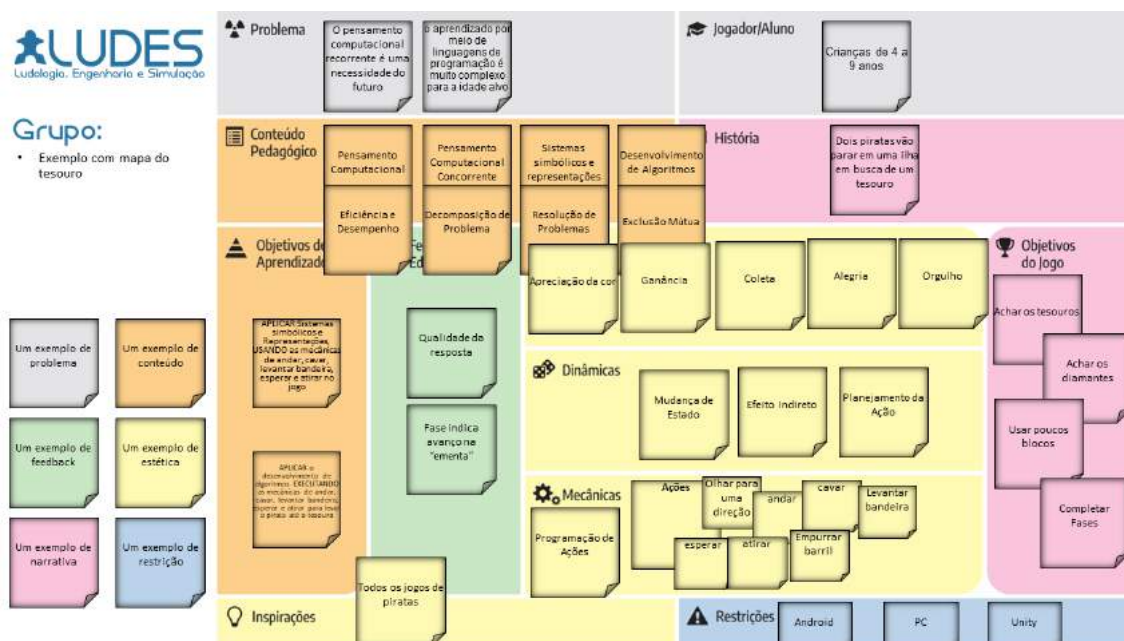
LUDES
Ludologia, Engenharia e Simulação

Grupo:
• Exemplo com mapa do tesouro

Um exemplo de problema
Um exemplo de conteúdo
Um exemplo de feedback
Um exemplo de estética
Um exemplo de narrativa
Um exemplo de restrição

Problema
O pensamento computacional recorrente é uma necessidade do futuro
o aprendizado por meio de linguagens de programação é muito complexo para a idade alvo

Jogador/Aluno
Crianças de 4 a 9 anos

Conteúdo Pedagógico
Pensamento Computacional
Pensamento Computacional Concorrente
Sistemas simbólicos e representações
Desenvolvimento de Algoritmos
Eficiência e Desempenho
Decomposição de Problema
Resolução de Problemas
Exclusão Mútua

História
Dois piratas vão parar em uma ilha em busca de um tesouro

Objetivos de Aprendizado
APLICAR Sistemas simbólicos e Representações, USANDO as mecânicas de andar, cavar, levantar bandeira, esperar e atirar no jogo.
APLICAR o desenvolvimento de algoritmos EXECUTANDO as mecânicas de andar, cavar, levantar bandeira, esperar e atirar para levar o pirata até o tesouro.

Fe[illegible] Ed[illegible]
Qualidade da resposta
Fase indica avanço na "ementa"

Apreciação da cor
Ganância
Coleta
Alegria
Orgulho

Objetivos do Jogo
Achar os tesouros
Achar os diamantes
Usar poucos blocos
Completar Fases

Dinâmicas
Mudança de Estado
Efeito Indireto
Planejamento da Ação

Mecânicas
Programação de Ações
Ações
Olhar para uma direção
andar
cavar
Levantar bandeira
esperar
atirar
Empurrar barril

Todos os jogos de piratas

Inspirações

Restrições
Android
PC
Unity